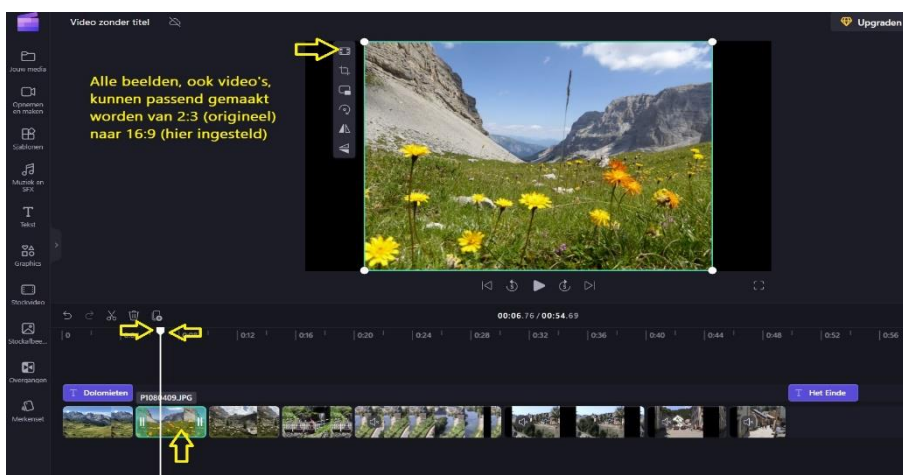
Video zonder titel

Upgraden

Jouw media

Opnemen en maken

Sjablonen

Muziek en SFX

Tekst

Graphics

Stockvideo

Stockafbee...

Overgangen

Merkenset

Alle beelden, ook video's, kunnen passend gemaakt worden van 2:3 (origineel) naar 16:9 (hier ingesteld)

00:06.76 / 00:54.69

0 | 0:12 | 0:16 | 0:20 | 0:24 | 0:28 | 0:32 | 0:36 | 0:40 | 0:44 | 0:48 | 0:52 | 0:56

Dolomieten

P1080409.JPG

Het Einde